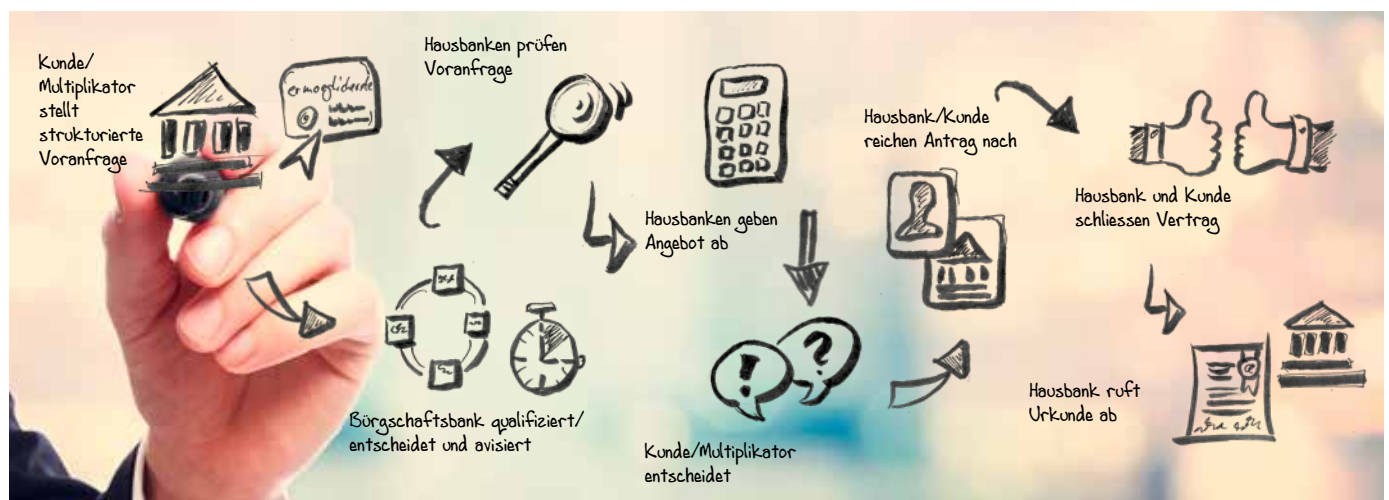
Kunde/ Multiplikator stellt strukturierte Voranfrage

ermoeglicherde

Hausbanken prüfen Voranfrage

Bürgschaftsbank qualifiziert/ entscheidet und avisiert

Hausbanken geben Angebot ab

Kunde/Multiplikator entscheidet

Hausbank/Kunde reichen Antrag nach

Hausbank und Kunde schliessen Vertrag

Hausbank ruft Urkunde ab